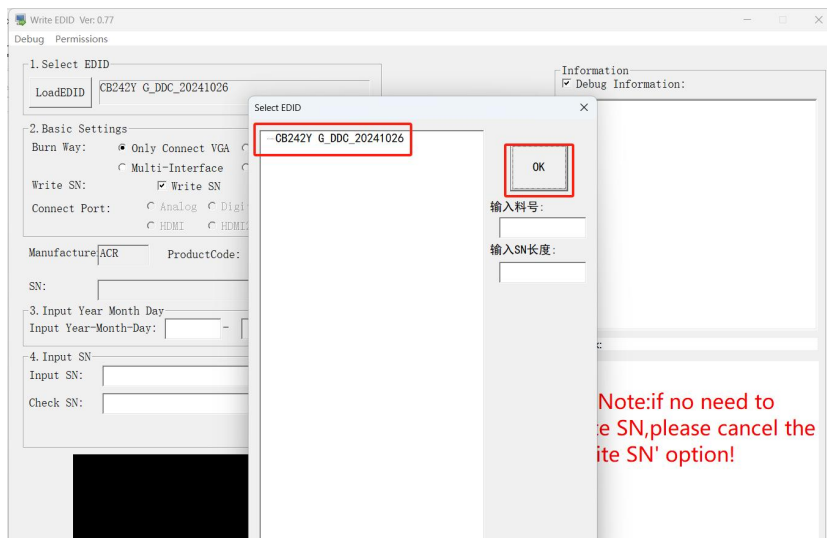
Write EDID Ver: 0.77

Debug Permissions

1. Select EDID

LoadEDID CB242Y G_DDC_20241026

2. Basic Settings

Burn Way: Only Connect VGA

Multi-Interface

Write SN: Write SN

Connect Port: Analog Digi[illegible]

HDMI HDMI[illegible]

Manufacture ACR ProductCode:

SN:

3. Input Year Month Day

Input Year-Month-Day: -

4. Input SN

Input SN:

Check SN:

Select EDID

CB242Y G_DDC_20241026

OK

输入料号:

输入SN长度:

Information

Debug Information:

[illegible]:

Note:if no need to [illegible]te SN,please cancel the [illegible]ite SN' option!